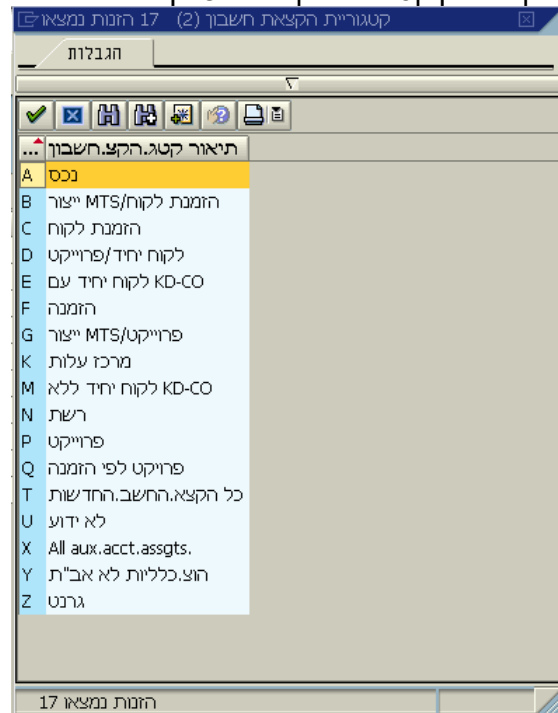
קטגוריית הקצאת חשבון (2) 17 הזנות נמצאו

הגבלות

| ... | תיאור קטג.הקצ.חשבון |
|---|---|
| A | נכס |
| B | ייצור MTS/הזמנת לקוח |
| C | הזמנת לקוח |
| D | לקוח יחיד/פרוייקט |
| E | לקוח יחיד עם KD-CO |
| F | הזמנה |
| G | ייצור MTS/פרוייקט |
| K | מרכז עלות |
| M | לקוח יחיד ללא KD-CO |
| N | רשת |
| P | פרוייקט |
| Q | פרויקט לפי הזמנה |
| T | כל הקצא.החשב.החדשות |
| U | לא ידוע |
| X | All aux.acct.assgts. |
| Y | הוצ.כלליות לא אב"ת |
| Z | גרנט |

17 הזנות נמצאו